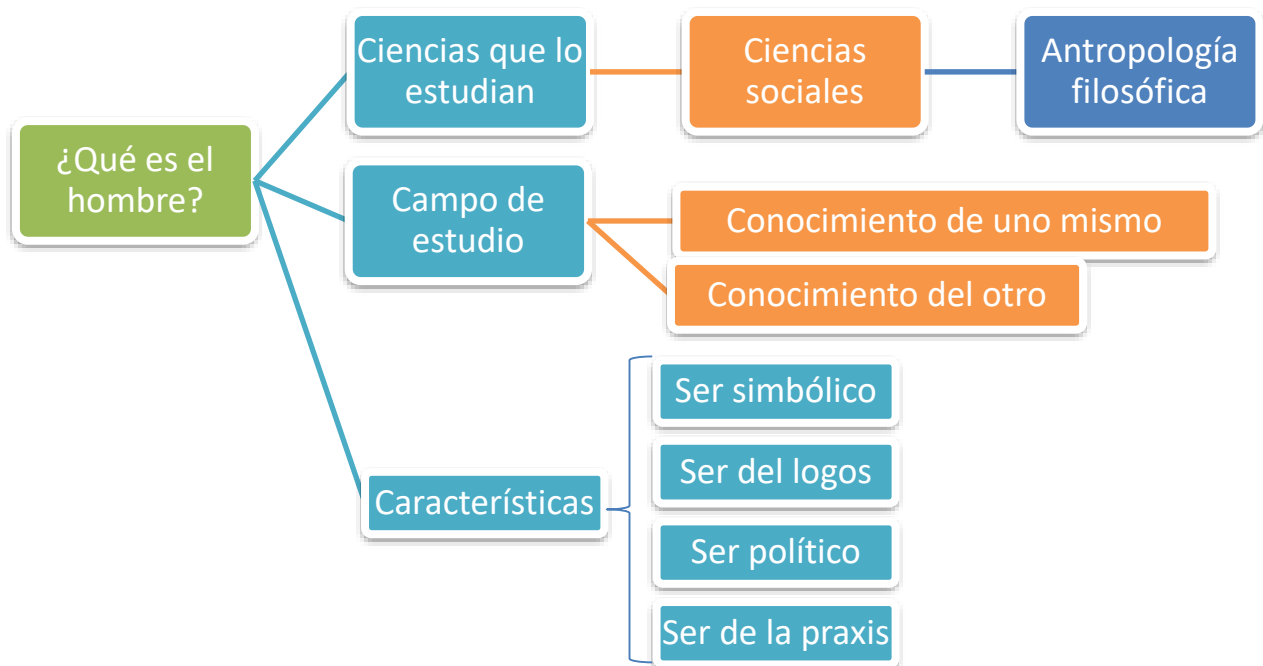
¿Qué es el hombre?

Ciencias que lo estudian

Ciencias sociales

Antropología filosófica

Campo de estudio

Conocimiento de uno mismo

Conocimiento del otro

Características

Ser simbólico

Ser del logos

Ser político

Ser de la praxis